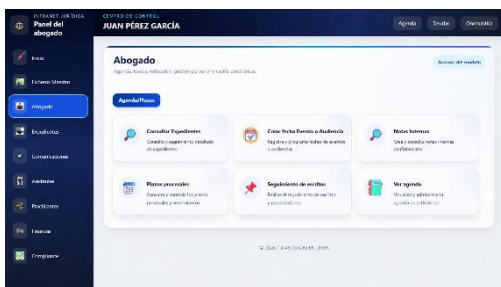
INTRANET JURÍDICA
Panel del abogado

Inicio
Fichero Maestro
Abogado
Expedientes
Comunicaciones
Asistentes
Practicantes
Finanzas
Compliance

CENTRO DE CONTROL
JUAN PÉREZ GARCÍA

Agenda
Escribir
Orientación

Abogado
Agenda, tareas, redacción, gestión procesal y escrito electrónico.

Acceso del módulo

Agenda/Plazos

Consultar Expedientes
Consulta y seguimiento detallado de expedientes.

Crear fecha Evento o Audiencia
Registra y programa fechas de eventos o audiencias.

Notas internas
Crea y consulta notas internas confidenciales.

Plazos procesales
Controla y gestiona los plazos procesales y vencimientos.

Seguimiento de escritos
Realiza el seguimiento de escritos y presentaciones.

Ver agenda
Visualiza y administra tu agenda con filtros.

© 2025 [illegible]